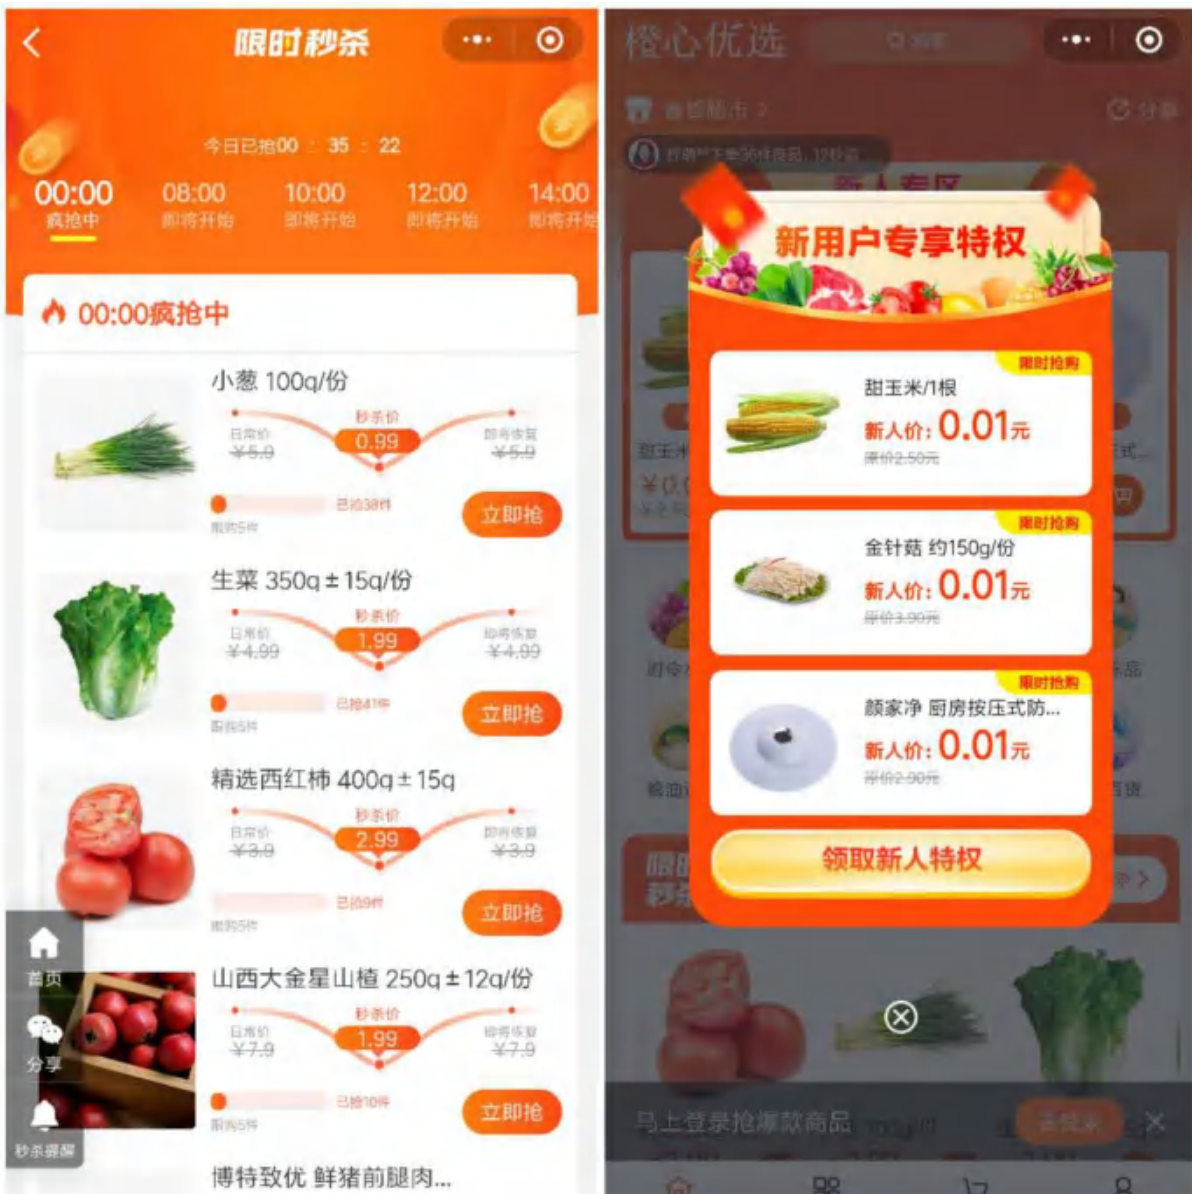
限时秒杀

今日已抢00 : 35 : 22

00:00
疯抢中

08:00
即将开始

10:00
即将开始

12:00
即将开始

14:00
即将开始

00:00疯抢中

小葱 100g/份
日常价 ¥5.9
秒杀价 0.99
即将恢复 ¥5.9
已抢38件
限购5件
立即抢

生菜 350g±15g/份
日常价 ¥4.99
秒杀价 1.99
即将恢复 ¥4.99
已抢41件
限购5件
立即抢

精选西红柿 400g±15g
日常价 ¥3.9
秒杀价 2.99
即将恢复 ¥3.9
已抢9件
限购5件
立即抢

山西大金星山楂 250g±12g/份
日常价 ¥7.9
秒杀价 1.99
即将恢复 ¥7.9
已抢10件
限购5件
立即抢

博特致优 鲜猪前腿肉...

首页
分享
秒杀提醒

橙心优选

新用户专享特权

限时抢购
甜玉米/1根
新人价: 0.01元
原价2.50元

限时抢购
金针菇 约150g/份
新人价: 0.01元
原价3.90元

限时抢购
颜家净 厨房按压式防...
新人价: 0.01元
原价2.90元

领取新人特权

马上登录抢爆款商品